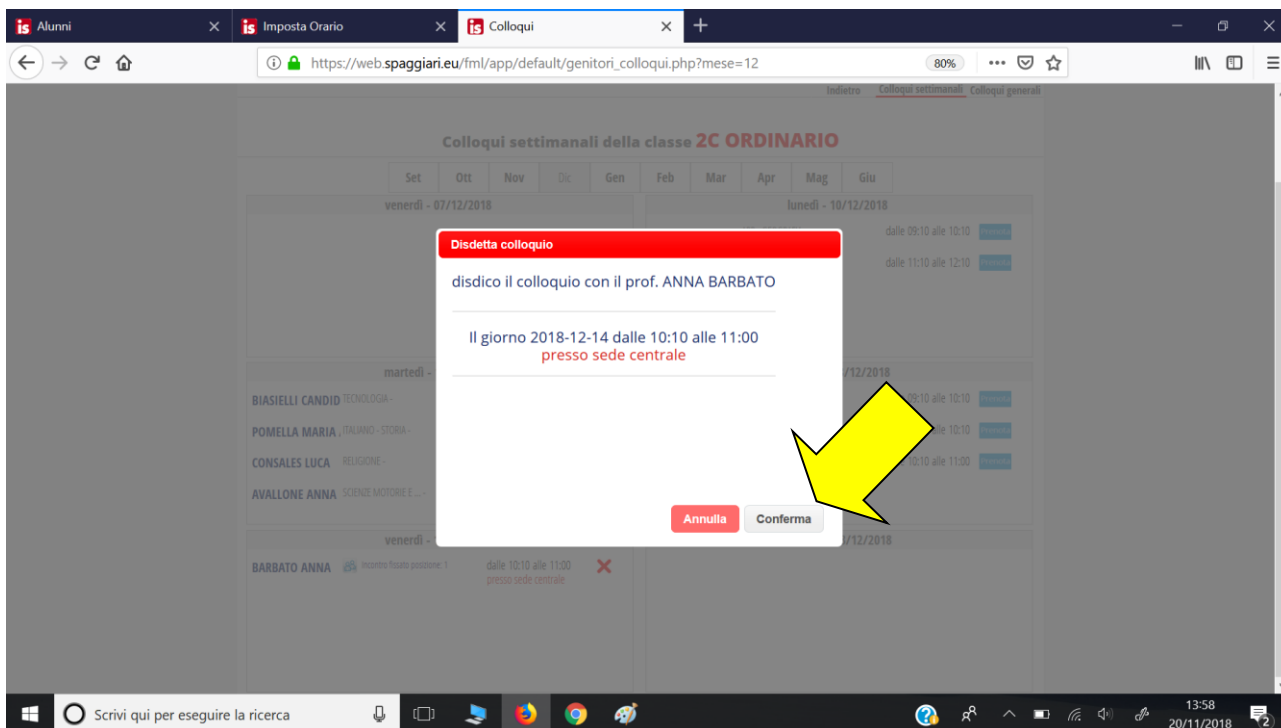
Alunni
Imposta Orario
Colloqui
https://web.spaggiari.eu/fml/app/default/genitori_colloqui.php?mese=12
80%

Indietro Colloqui settimanali Colloqui generali

Colloqui settimanali della classe 2C ORDINARIO

| Set | Ott | Nov | Dic | Gen | Feb | Mar | Apr | Mag | Giu |
|---|---|---|---|---|---|---|---|---|---|

venerdì - 07/12/2018
lunedì - 10/12/2018
dalle 09:10 alle 10:10 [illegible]
dalle 11:10 alle 12:10 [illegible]

martedì - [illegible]
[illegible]/12/2018
BIASIELLI CANDID TECNOLOGIA -
POMELLA MARIA . ITALIANO - STORIA -
CONSALES LUCA RELIGIONE -
AVALLONE ANNA SCIENZE MOTORIE E... -
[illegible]09:10 alle 10:10 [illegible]
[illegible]alle 10:10 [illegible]
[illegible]10:10 alle 11:00 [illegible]

venerdì - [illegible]
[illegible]/12/2018
BARBATO ANNA incontri fissato posizione: 1 dalle 10:10 alle 11:00 presso sede centrale

Disdetta colloquio
disdico il colloquio con il prof. ANNA BARBATO
Il giorno 2018-12-14 dalle 10:10 alle 11:00
presso sede centrale
Annulla
Conferma

Scrivi qui per eseguire la ricerca
13:58
20/11/2018
2